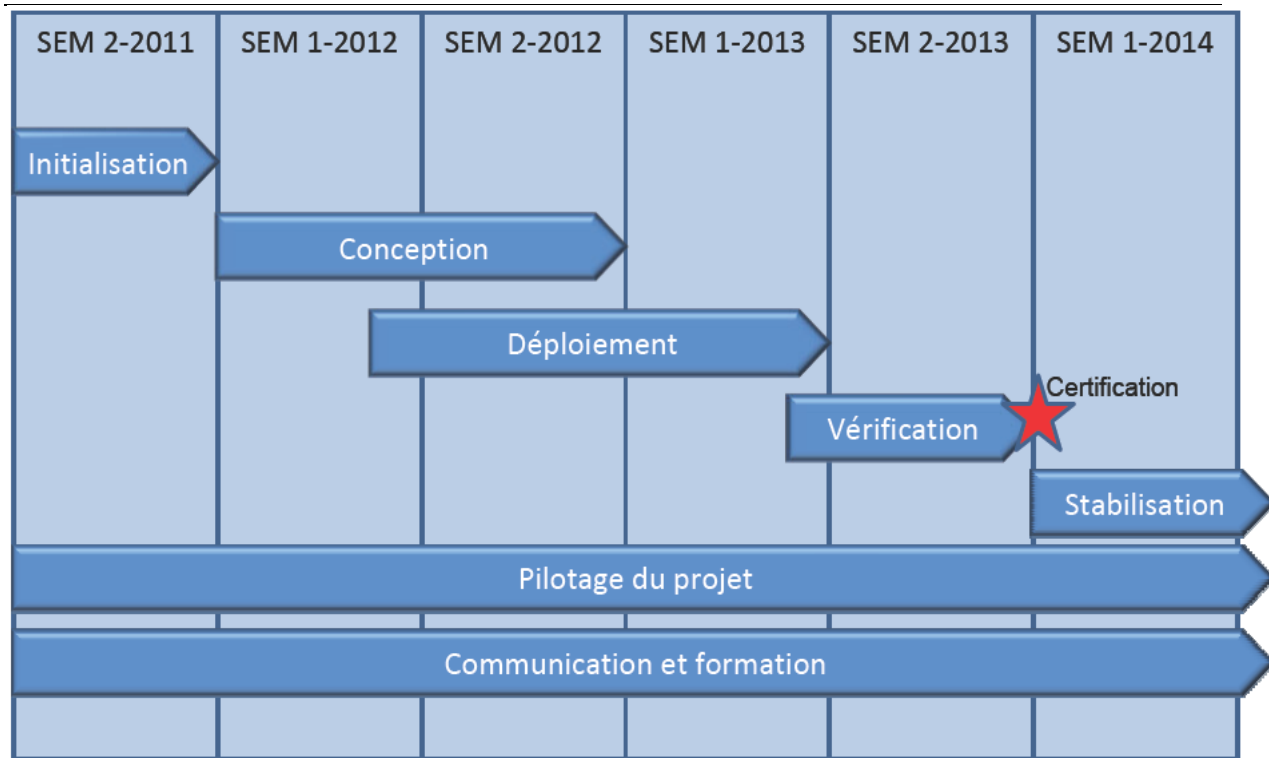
| SEM 2-2011 | SEM 1-2012 | SEM 2-2012 | SEM 1-2013 | SEM 2-2013 | SEM 1-2014 |
|---|---|---|---|---|---|

Initialisation

Conception

Déploiement

Certification

Vérification

Stabilisation

Pilotage du projet

Communication et formation